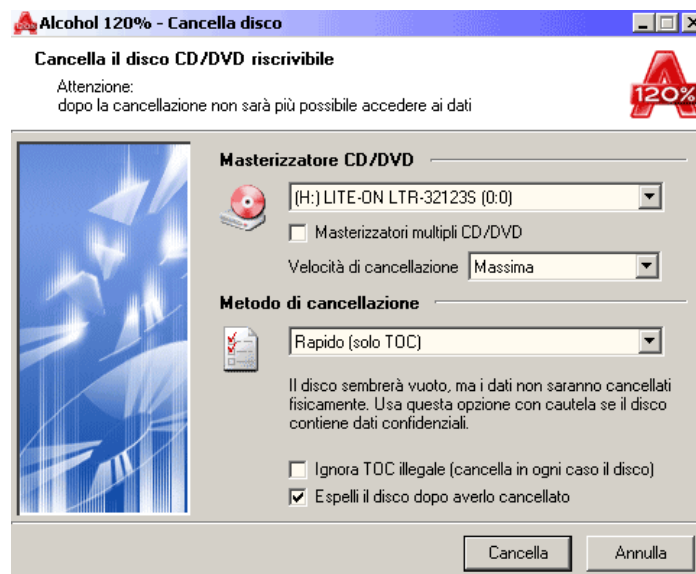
Alcohol 120% - Cancella disco

Cancella il disco CD/DVD riscrivibile

Attenzione:
dopo la cancellazione non sarà più possibile accedere ai dati

120%

Masterizzatore CD/DVD

(H:) LITE-ON LTR-32123S (0:0)

Masterizzatori multipli CD/DVD

Velocità di cancellazione Massima

Metodo di cancellazione

Rapido (solo TOC)

Il disco sembrerà vuoto, ma i dati non saranno cancellati fisicamente. Usa questa opzione con cautela se il disco contiene dati confidenziali.

Ignora TOC illegale (cancella in ogni caso il disco)

Espelli il disco dopo averlo cancellato

Cancella

Annulla